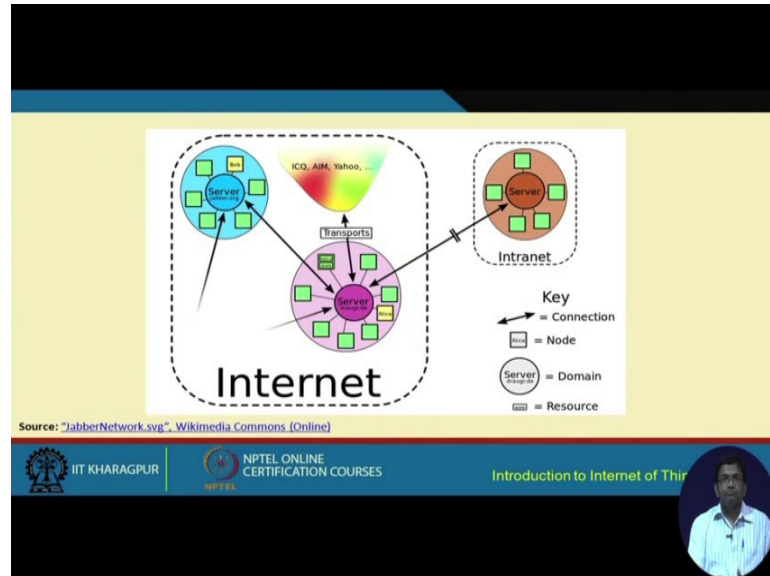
Bob

Server
jabber.org

ICQ, AIM, Yahoo, ...

Transports

Server

Intranet

Server
draugr.de

Alice

Key

= Connection

Alice = Node

Server draugr.de = Domain

= Resource

Internet

Source: "JabberNetwork.svg", Wikimedia Commons (Online)

IIT KHARAGPUR

NPTEL ONLINE CERTIFICATION COURSES

NPTEL

Introduction to Internet of Thin